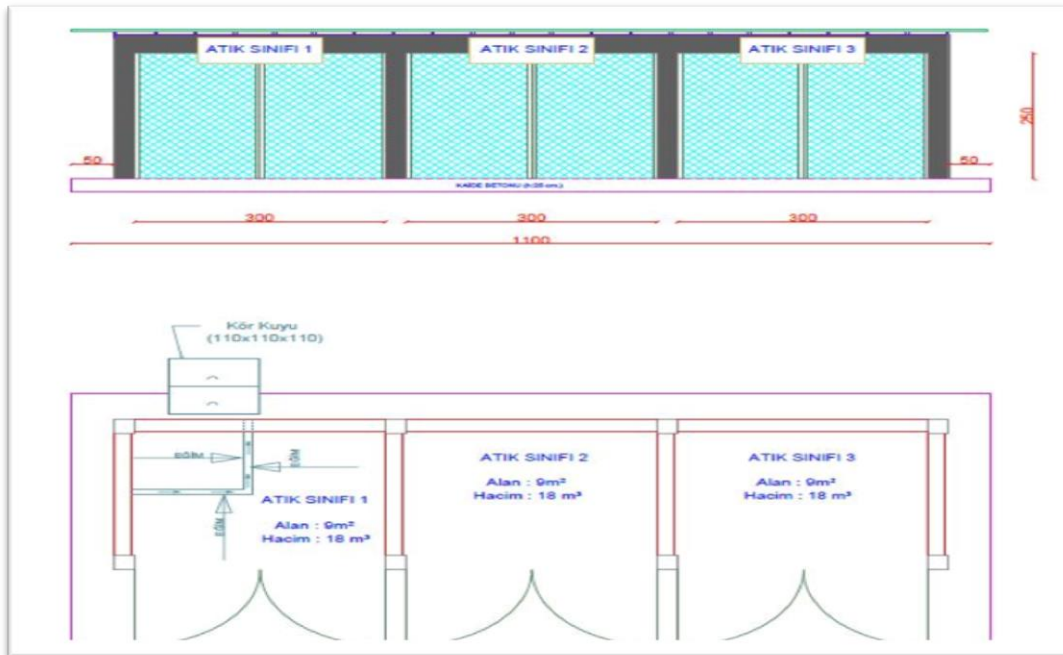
ATIK SINIFI 1
ATIK SINIFI 2
ATIK SINIFI 3

250

50
50

KAIDE BETONU (h:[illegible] cm)

300
300
300
1100

Kör Kuyu
(110x110x110)

EĞİM
EĞİM
EĞİM

ATIK SINIFI 1
Alan : 9m²
Hacim : 18 m³

ATIK SINIFI 2
Alan : 9m²
Hacim : 18 m³

ATIK SINIFI 3
Alan : 9m²
Hacim : 18 m³